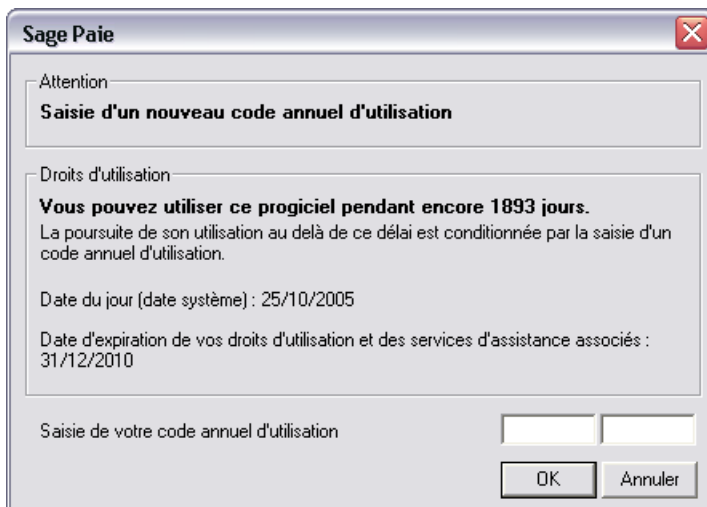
Sage Paie

Attention

Saisie d'un nouveau code annuel d'utilisation

Droits d'utilisation

Vous pouvez utiliser ce progiciel pendant encore 1893 jours.

La poursuite de son utilisation au delà de ce délai est conditionnée par la saisie d'un code annuel d'utilisation.

Date du jour (date système) : 25/10/2005

Date d'expiration de vos droits d'utilisation et des services d'assistance associés : 31/12/2010

Saisie de votre code annuel d'utilisation

OK

Annuler